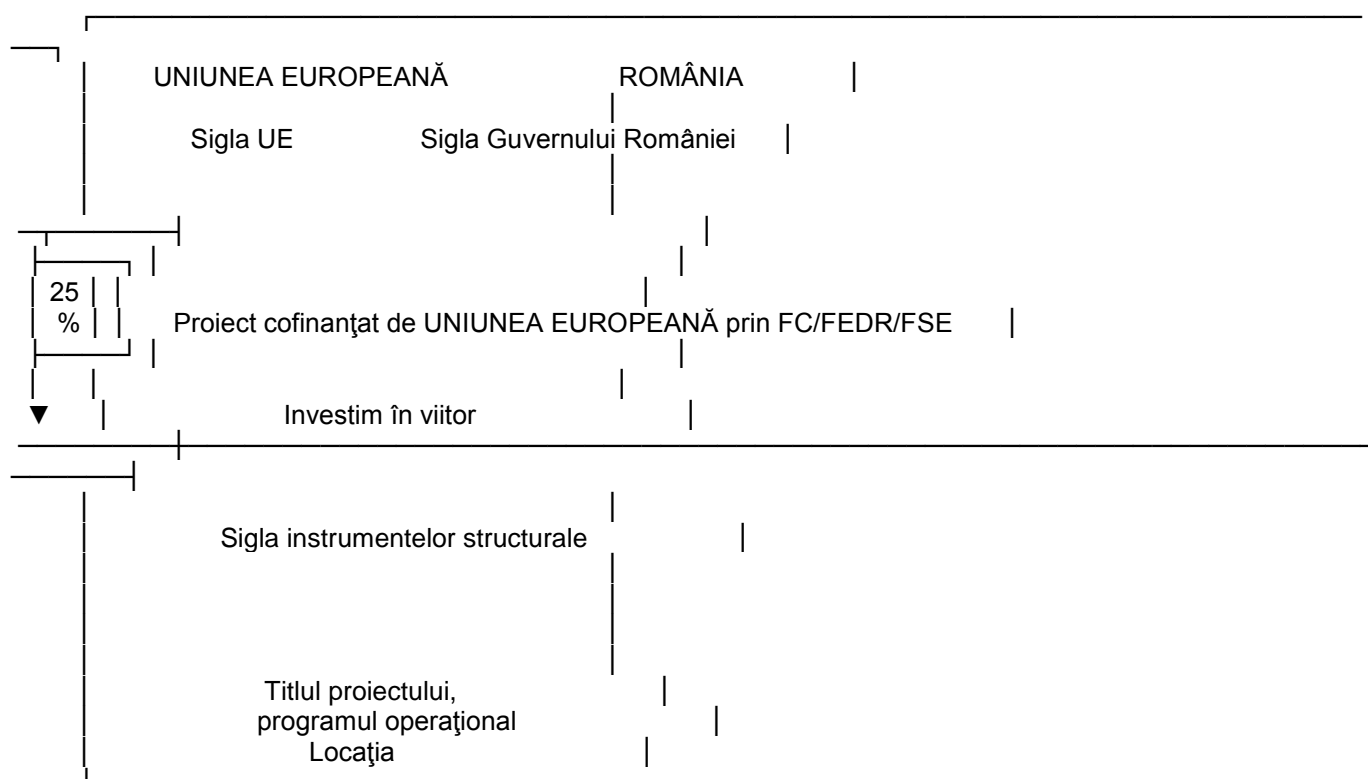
UNIUNEA EUROPEANĂ ROMÂNIA

Sigla UE Sigla Guvernului României

25 %

Proiect cofinanţat de UNIUNEA EUROPEANĂ prin FC/FEDR/FSE

Investim în viitor

Sigla instrumentelor structurale

Titlul proiectului,
programul operaţional
Locaţia